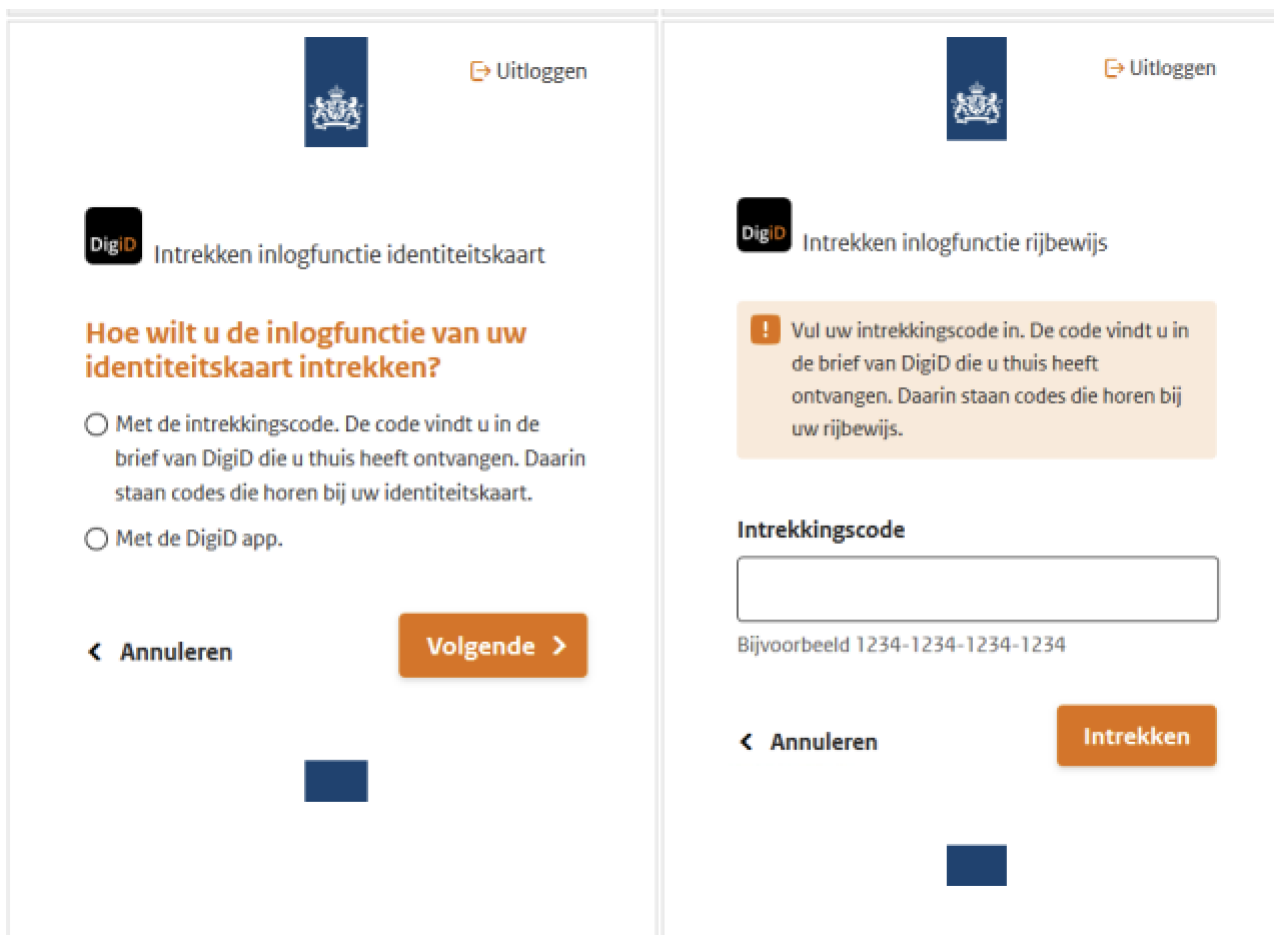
Uitloggen

DigiD

Intrekken inlogfunctie identiteitskaart

Hoe wilt u de inlogfunctie van uw identiteitskaart intrekken?

Met de intrekkingscode. De code vindt u in de brief van DigiD die u thuis heeft ontvangen. Daarin staan codes die horen bij uw identiteitskaart.

Met de DigiD app.

Annuleren

Volgende

Uitloggen

DigiD

Intrekken inlogfunctie rijbewijs

! Vul uw intrekkingscode in. De code vindt u in de brief van DigiD die u thuis heeft ontvangen. Daarin staan codes die horen bij uw rijbewijs.

Intrekkingscode

Bijvoorbeeld 1234-1234-1234-1234

Annuleren

Intrekken